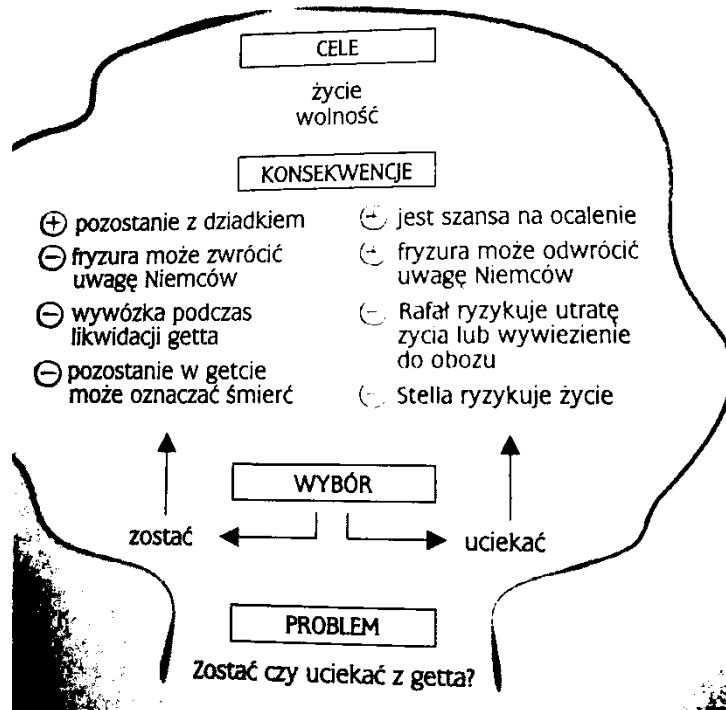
CELE

życie
wolność

KONSEKWENCJE

⊕ pozostanie z dziadkiem

⊖ fryzura może zwrócić uwagę Niemców

⊖ wywózka podczas likwidacji getta

⊖ pozostanie w getcie może oznaczać śmierć

⊕ jest szansa na ocalenie

⊕ fryzura może odwrócić uwagę Niemców

⊖ Rafał ryzykuje utratę życia lub wywiezienie do obozu

⊖ Stella ryzykuje życie

WYBÓR

zostać

uciekać

PROBLEM

Zostać czy uciekać z getta?